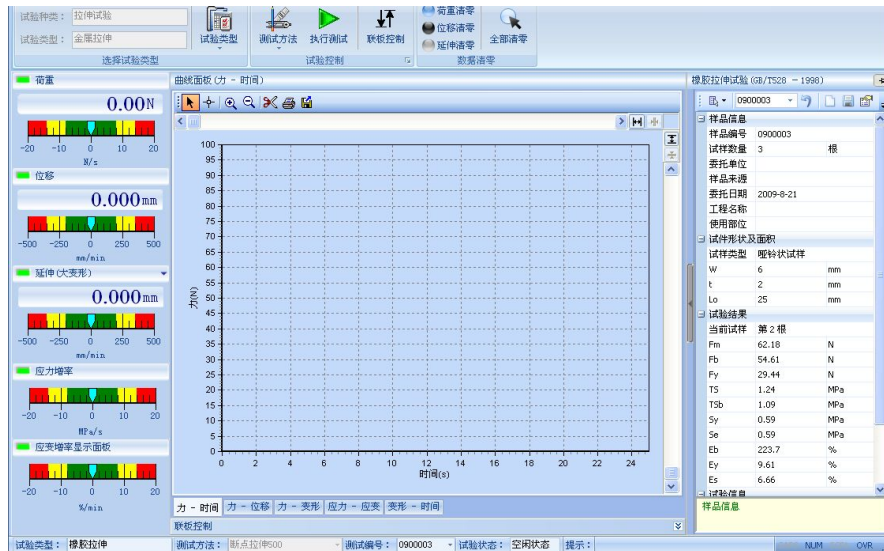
试验种类： 拉伸试验
试验类型： 金属拉伸
试验类型
选择试验类型

测试方法 执行测试 联板控制
试验控制

荷重清零
位移清零
延伸清零
全部清零
数据清零

荷重
0.00N
-20 -10 0 10 20
N/s

位移
0.000mm
-500 -250 0 250 500
mm/min

延伸(大变形)
0.000mm
-500 -250 0 250 500
mm/min

应力增率
-20 -10 0 10 20
MPa/s

应变增率显示面板
-20 -10 0 10 20
%/min

曲线面板(力 - 时间)

力(N)
100
95
90
85
80
75
70
65
60
55
50
45
40
35
30
25
20
15
10
5
0
0 2 4 6 8 10 12 14 16 18 20 22 24
时间(s)

力 - 时间 | 力 - 位移 | 力 - 变形 | 应力 - 应变 | 变形 - 时间

联板控制

橡胶拉伸试验(GB/T528 - 1998)

0900003

样品信息
| 样品编号 | 0900003 | |
|---|---|---|
| 试样数量 | 3 | 根 |
| 委托单位 | | |
| 样品来源 | | |
| 委托日期 | 2009-8-21 | |
| 工程名称 | | |
| 使用部位 | | |

试件形状及面积
| 试样类型 | 哑铃状试样 | |
|---|---|---|
| W | 6 | mm |
| t | 2 | mm |
| Lo | 25 | mm |

试验结果
| 当前试样 | 第 2 根 | |
|---|---|---|
| Fm | 62.18 | N |
| Fb | 54.61 | N |
| Fy | 29.44 | N |
| TS | 1.24 | MPa |
| TSb | 1.09 | MPa |
| Sy | 0.59 | MPa |
| Se | 0.59 | MPa |
| Eb | 223.7 | % |
| Ey | 9.61 | % |
| Es | 6.66 | % |

试验信息
样品信息

试验类型： 橡胶拉伸 | 测试方法： 断点拉伸500 | 试验编号： 0900003 | 试验状态： 空闲状态 | 提示： | NUM | OVR